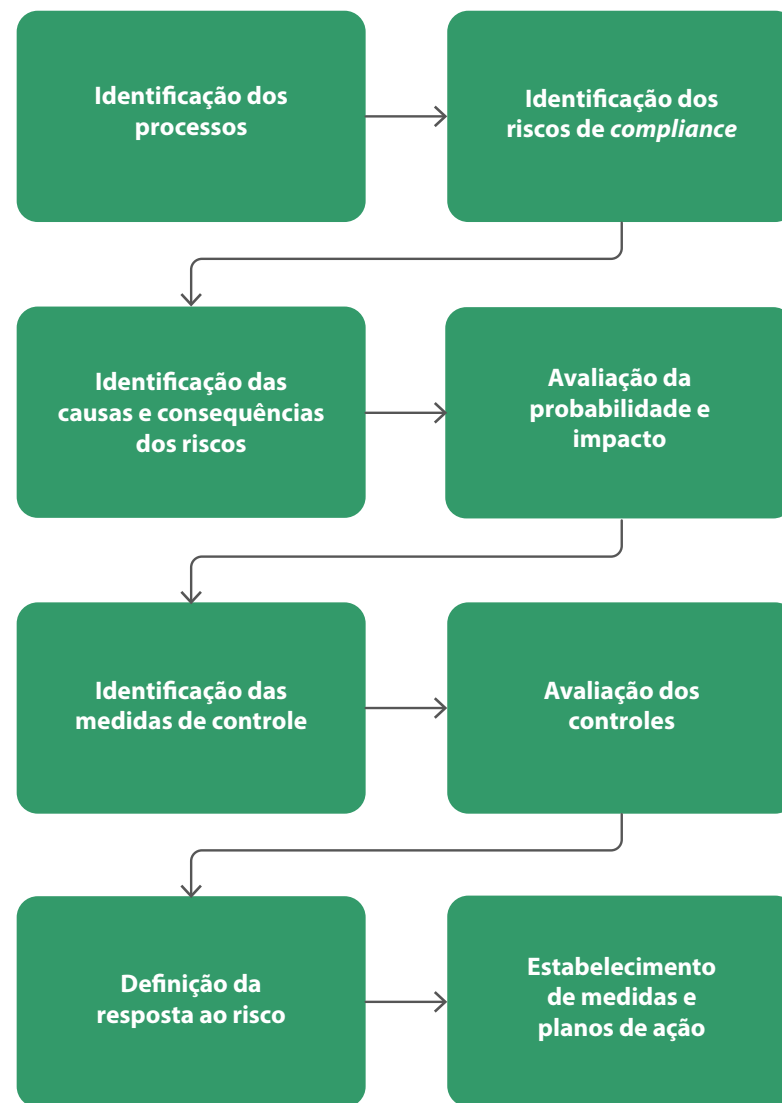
Identificação dos processos

Identificação dos riscos de *compliance*

Identificação das causas e consequências dos riscos

Avaliação da probabilidade e impacto

Identificação das medidas de controle

Avaliação dos controles

Definição da resposta ao risco

Estabelecimento de medidas e planos de ação